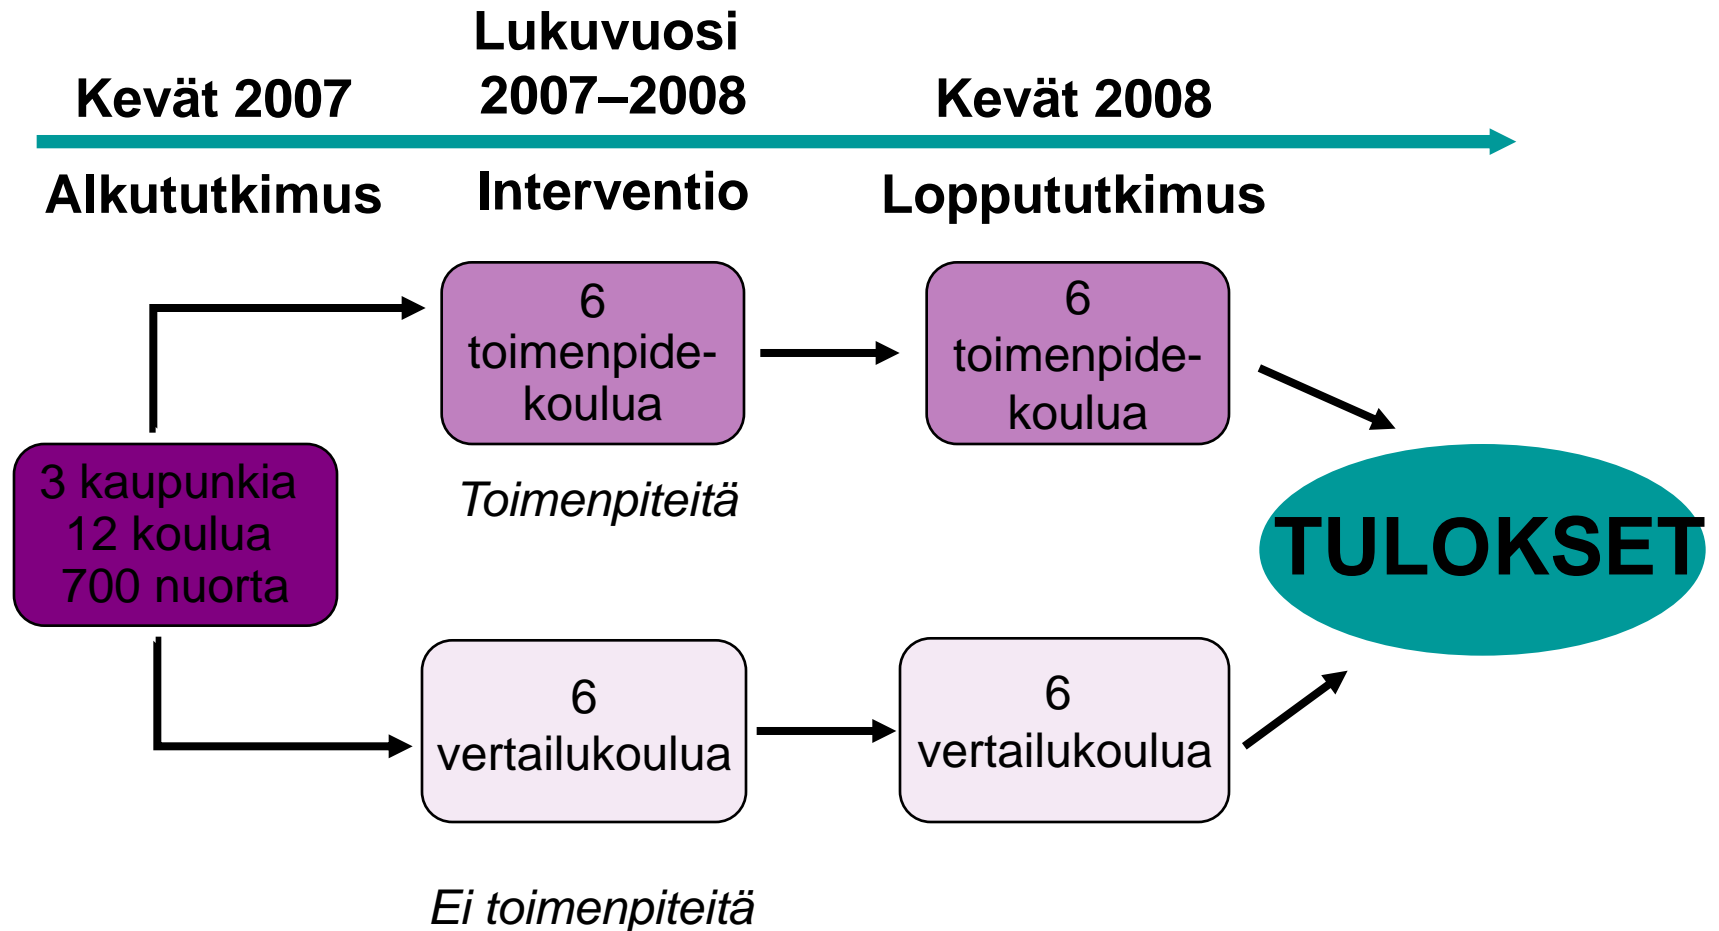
Kevät 2007

Lukuvuosi 2007–2008

Kevät 2008

Alkututkimus

Interventio

Loppututkimus

3 kaupunkia
12 koulua
700 nuorta

6 toimenpidekoulua

Toimenpiteitä

6 toimenpidekoulua

TULOKSET

6 vertailukoulua

6 vertailukoulua

Ei toimenpiteitä